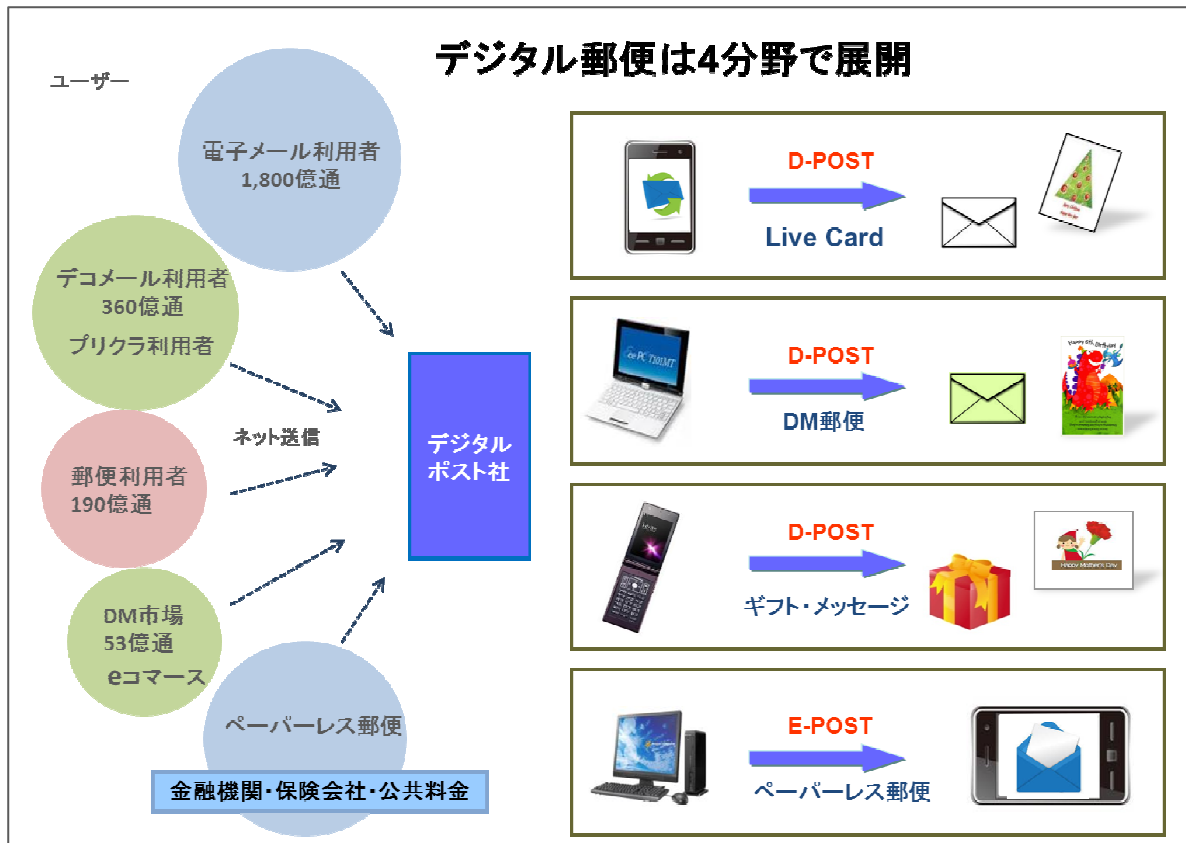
デジタル郵便は4分野で展開

ユーザー

電子メール利用者
1,800億通

デコメール利用者
360億通
プリクラ利用者

郵便利用者
190億通

DM市場
53億通
eコマース

ペーパーレス郵便

金融機関・保険会社・公共料金

ネット送信

デジタル
ポスト社

D-POST
Live Card

D-POST
DM郵便

D-POST
ギフト・メッセージ

E-POST
ペーパーレス郵便